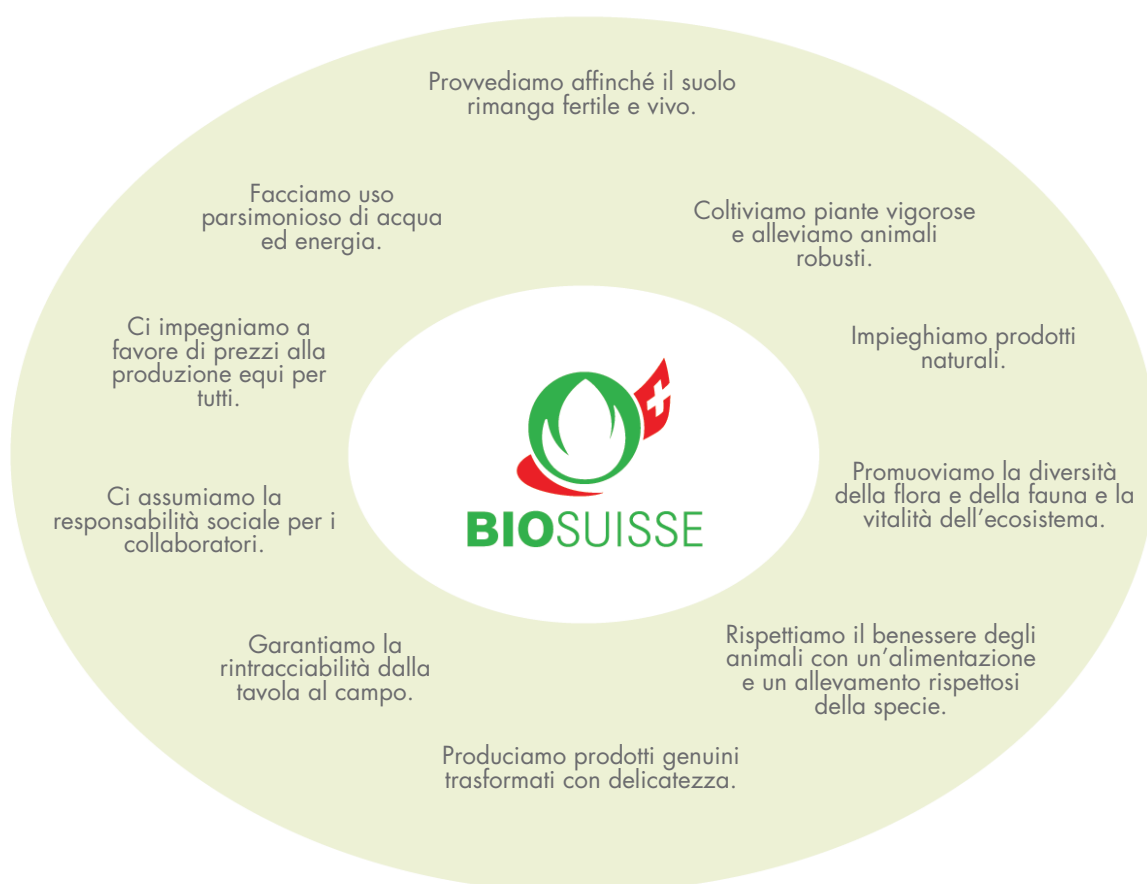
Provvediamo affinché il suolo rimanga fertile e vivo.

Facciamo uso parsimonioso di acqua ed energia.

Coltiviamo piante vigorose e alleviamo animali robusti.

Ci impegniamo a favore di prezzi alla produzione equi per tutti.

Impieghiamo prodotti naturali.

BIOSUISSE

Promuoviamo la diversità della flora e della fauna e la vitalità dell'ecosistema.

Ci assumiamo la responsabilità sociale per i collaboratori.

Garantiamo la rintracciabilità dalla tavola al campo.

Rispettiamo il benessere degli animali con un'alimentazione e un allevamento rispettosi della specie.

Produciamo prodotti genuini trasformati con delicatezza.